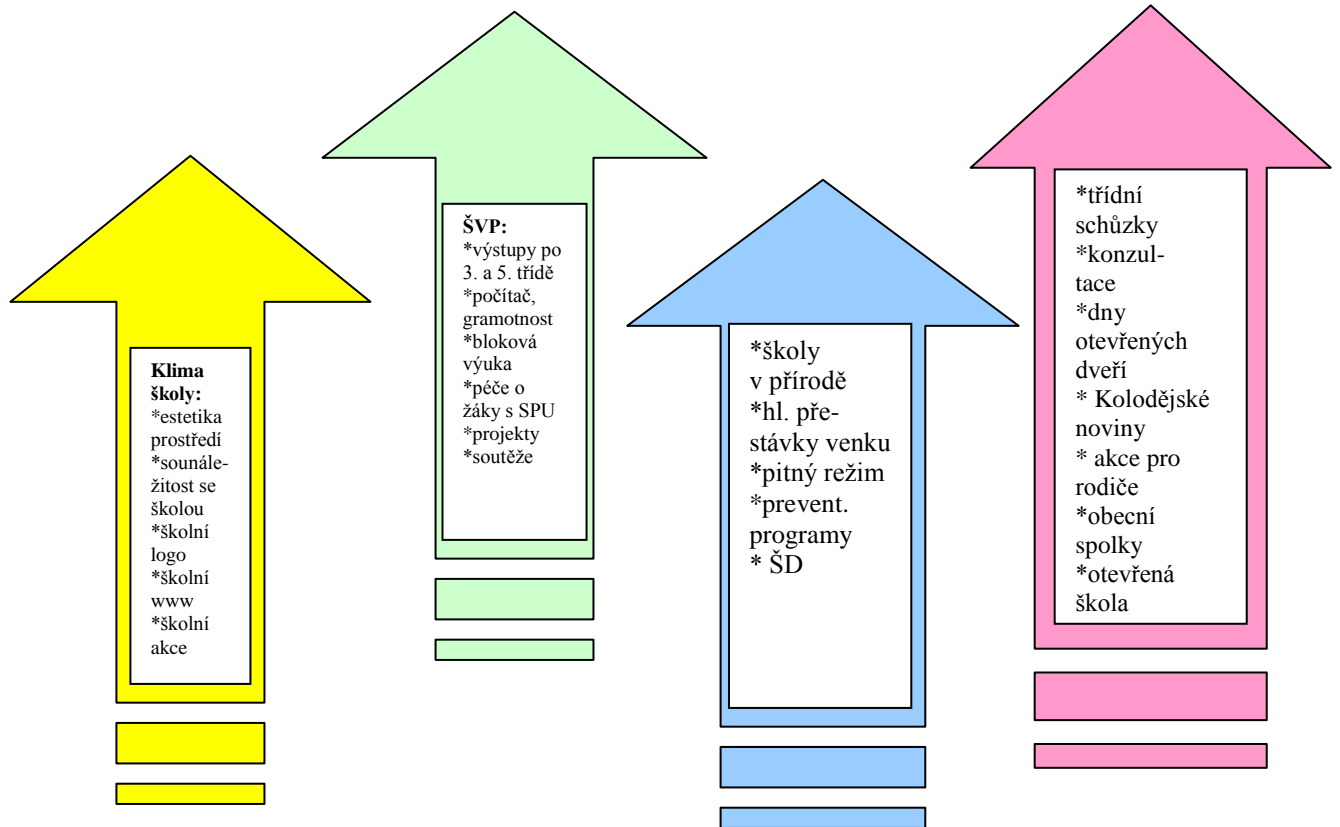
Klima školy:
*estetika prostředí
*sounáležitost se školou
*školní logo
*školní www
*školní akce

ŠVP:
*výstupy po 3. a 5. třídě
*počítač, gramotnost
*bloková výuka
*péče o žáky s SPU
*projekty
*soutěže

*školy v přírodě
*hl. přestávky venku
*pitný režim
*prevent. programy
* ŠD

*třídní schůzky
*konzultace
*dny otevřených dveří
* Kolodějské noviny
* akce pro rodiče
*obecní spolky
*otevřená škola